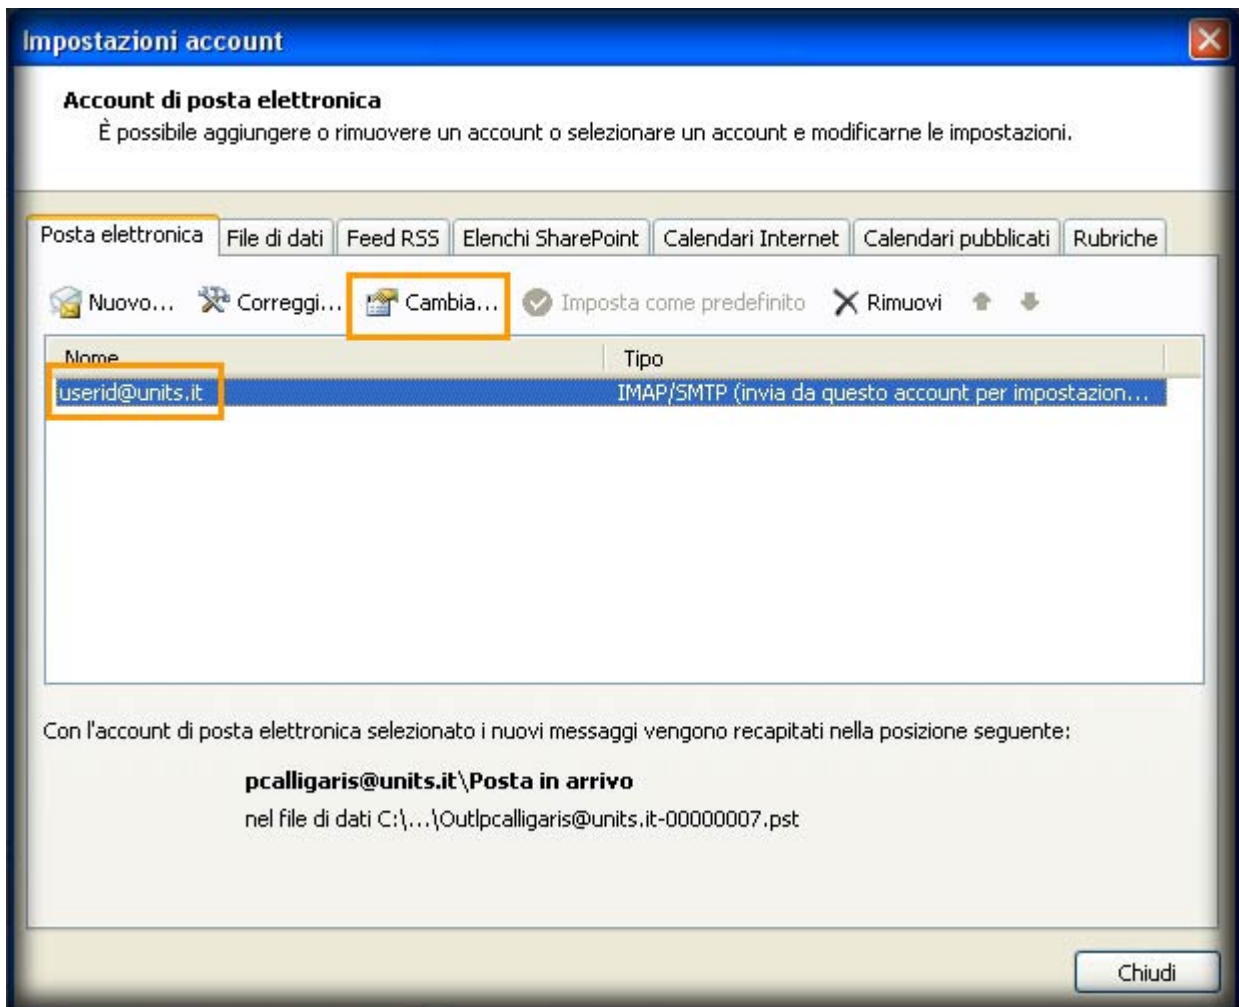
Impostazioni account

Account di posta elettronica
È possibile aggiungere o rimuovere un account o selezionare un account e modificarne le impostazioni.

Posta elettronica | File di dati | Feed RSS | Elenchi SharePoint | Calendari Internet | Calendari pubblicati | Rubriche

Nuovo... Correggi... Cambia... Imposta come predefinito Rimuovi

| Nome | Tipo |
|---|---|
| userid@units.it | IMAP/SMTP (invia da questo account per impostazion... |

Con l'account di posta elettronica selezionato i nuovi messaggi vengono recapitati nella posizione seguente:

pcalligaris@units.it\Posta in arrivo
nel file di dati C:\...\Outlpcalligaris@units.it-00000007.pst

Chiudi